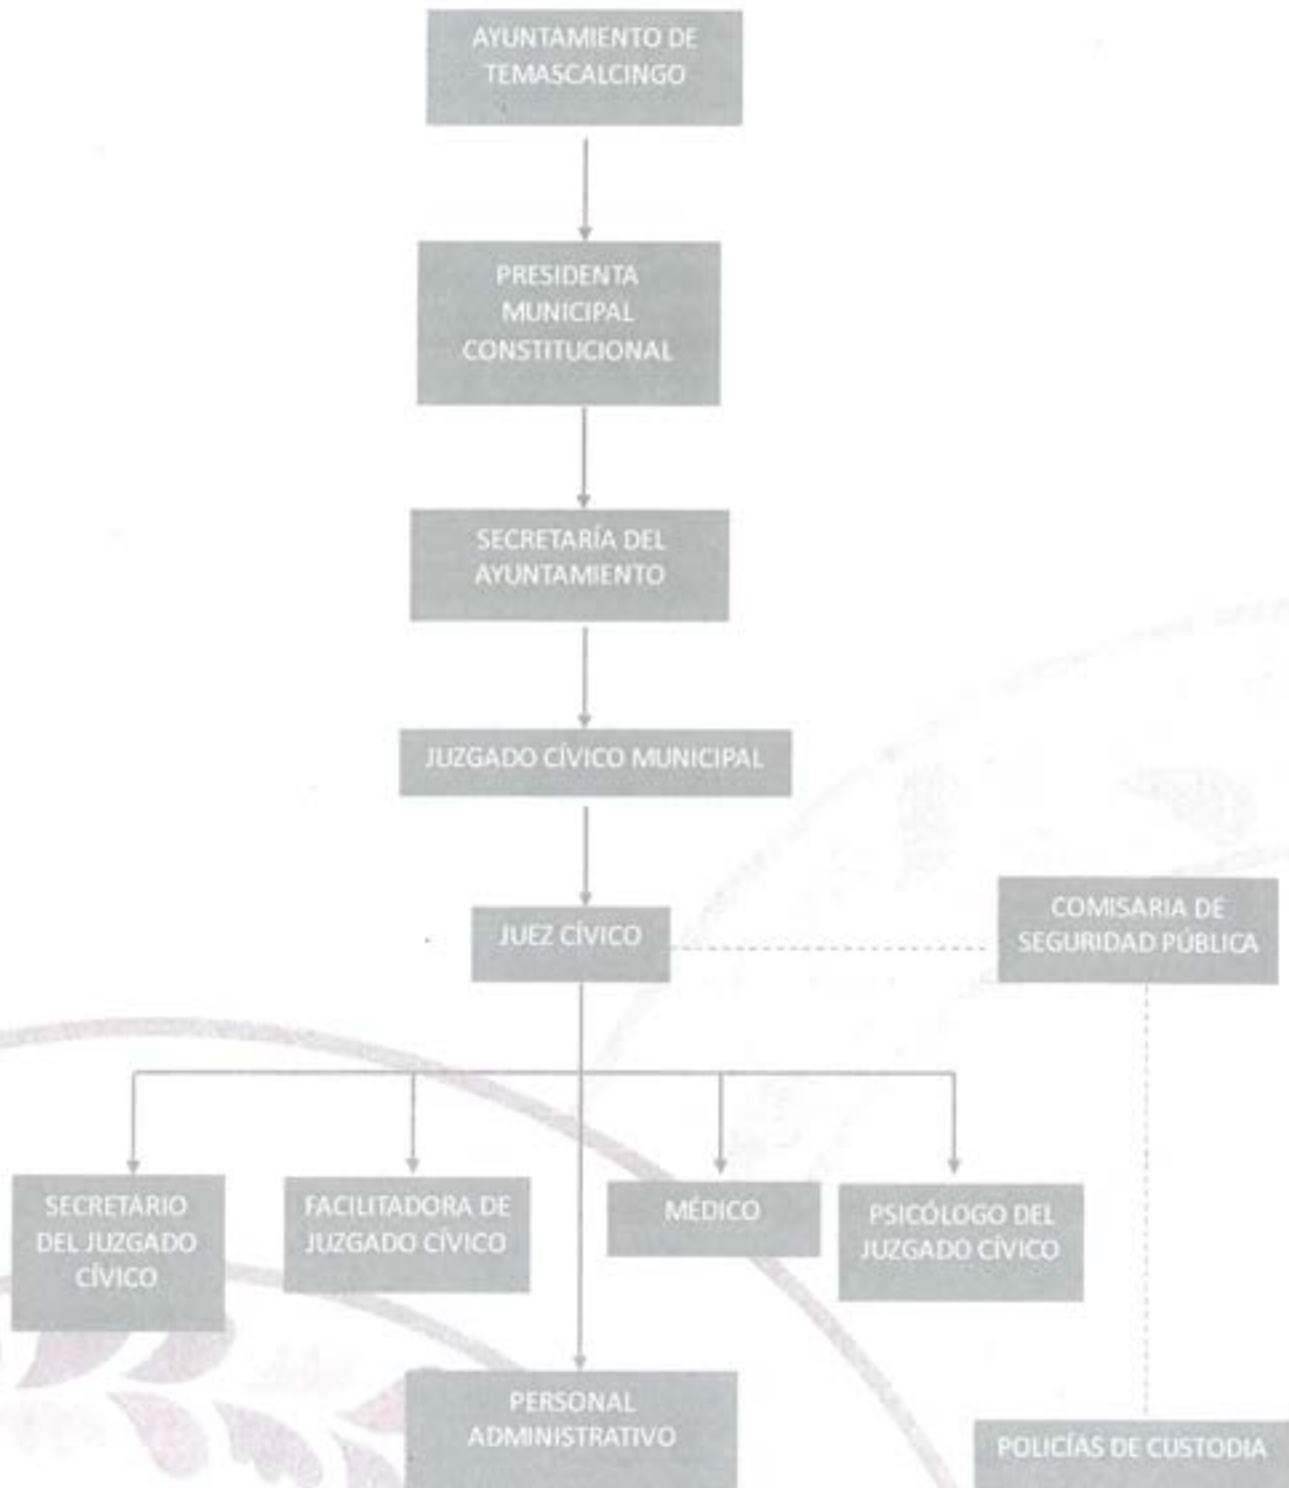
AYUNTAMIENTO DE TEMASCALCINGO

PRESIDENTA MUNICIPAL CONSTITUCIONAL

SECRETARÍA DEL AYUNTAMIENTO

JUZGADO CÍVICO MUNICIPAL

JUEZ CÍVICO

COMISARIA DE SEGURIDAD PÚBLICA

SECRETARIO DEL JUZGADO CÍVICO

FACILITADORA DE JUZGADO CÍVICO

MÉDICO

PSICÓLOGO DEL JUZGADO CÍVICO

PERSONAL ADMINISTRATIVO

POLICÍAS DE CUSTODIA